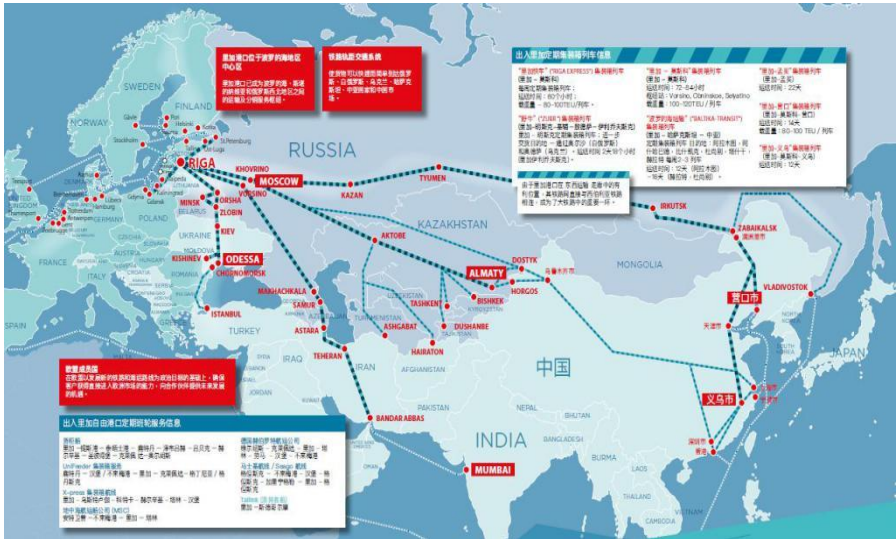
里加港口位于波罗的海地区中心区

铁路轨道交通系统

出入里加定期集装箱列车信息

"里加快车"("RIGA EXPRESS")集装箱列车

"里加 – 莫斯科"集装箱列车

"里加–义乌"集装箱列车

"里加-营口"集装箱列车

"里加-义乌"集装箱列车

"Zubr"集装箱列车

"波罗的海过境"("BALTIKA-TRANSIT")集装箱列车

出入里加自由港口定期班轮服务信息

Unifeeder 集装箱船

X-press 集装箱船

地中海航运公司 (MSC)

Tallink

SWEDEN

FINLAND

RUSSIA

KAZAKHSTAN

MONGOLIA

中国

INDIA

JAPAN

TURKEY

IRAQ

IRAN

AFGHANISTAN

PAKISTAN

BURMA

THAILAND

CAMBODIA

UKRAINE

POLAND

FRANCE

ITALY

SPAIN

RIGA

MOSCOW

KHOVRINO

VORSINO

MINSK

ORSHA

ZLOBIN

KIEV

KISHINEV

ODESSA

CHORNOMORSK

ISTANBUL

MAKHACHKALA

SAMUR

ASTARA

TEHERAN

BANDAR ABBAS

MUMBAI

KAZAN

TYUMEN

AKTOBE

ALMATY

DOSTYK

HORGOS

BISHKEK

TASHKENT

ASHGABAT

DUSHANBE

HAIRATON

IRKUTSK

ZABAIKALSK

满洲里

VLADIVOSTOK

营口市

义乌市

阿拉木图

天津港

深圳市

香港